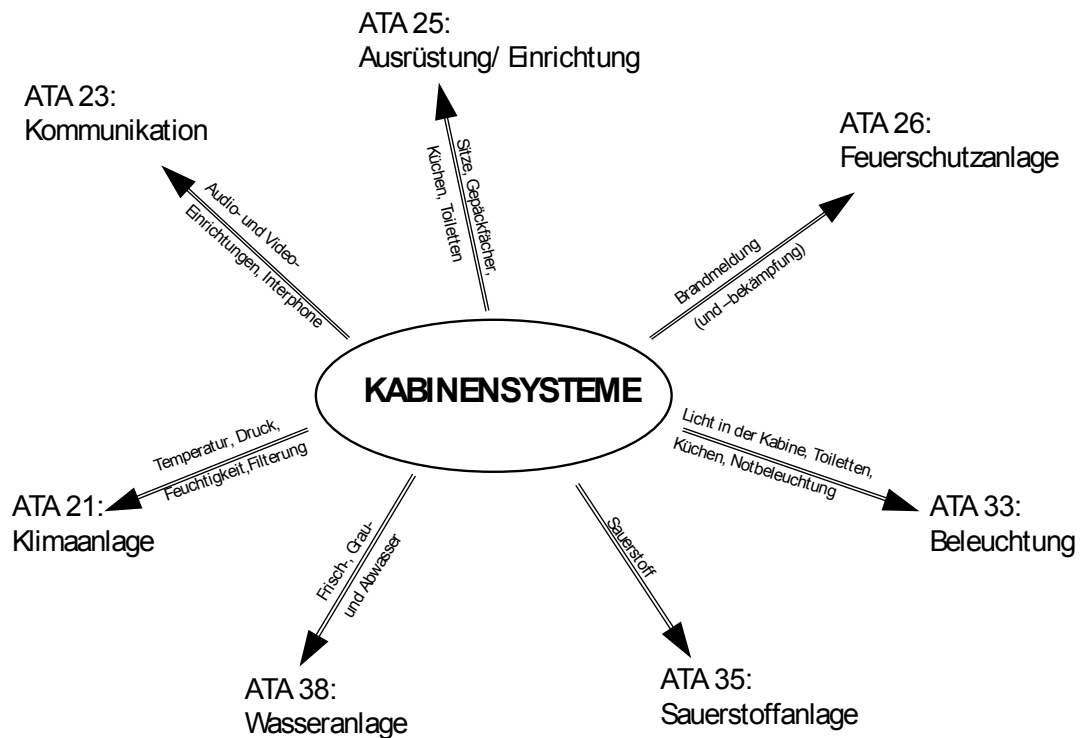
ATA 25:
Ausrüstung/ Einrichtung

ATA 23:
Kommunikation

ATA 26:
Feuerschutzanlage

Sitze, Gepäckfächer, Küchen, Toiletten

Audio- und Video-Einrichtungen, Interphone

Brandmeldung (und –bekämpfung)

KABINENSYSTEME

Temperatur, Druck, Feuchtigkeit, Filterung

Licht in der Kabine, Toiletten, Küchen, Notbeleuchtung

ATA 21:
Klimaanlage

ATA 33:
Beleuchtung

Frisch-, Grau- und Abwasser

Sauerstoff

ATA 38:
Wasseranlage

ATA 35:
Sauerstoffanlage